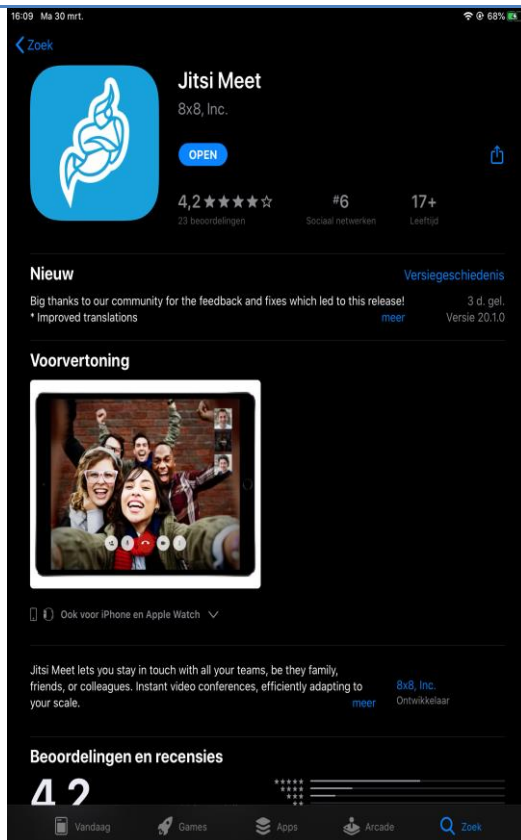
16:09 Ma 30 mrt.

68%

Zoek

Jitsi Meet

8x8, Inc.

OPEN

4,2 ★★★★☆
23 beoordelingen

#6
Sociaal netwerken

17+
Leeftijd

Nieuw

Versiegeschiedenis

Big thanks to our community for the feedback and fixes which led to this release!
* Improved translations

meer

3 d. gel.
Versie 20.1.0

Voorvertoning

Ook voor iPhone en Apple Watch

Jitsi Meet lets you stay in touch with all your teams, be they family, friends, or colleagues. Instant video conferences, efficiently adapting to your scale.

meer

8x8, Inc.
Ontwikkelaar

Beoordelingen en recensies

4,2

Vandaag

Games

Apps

Arcade

Zoek